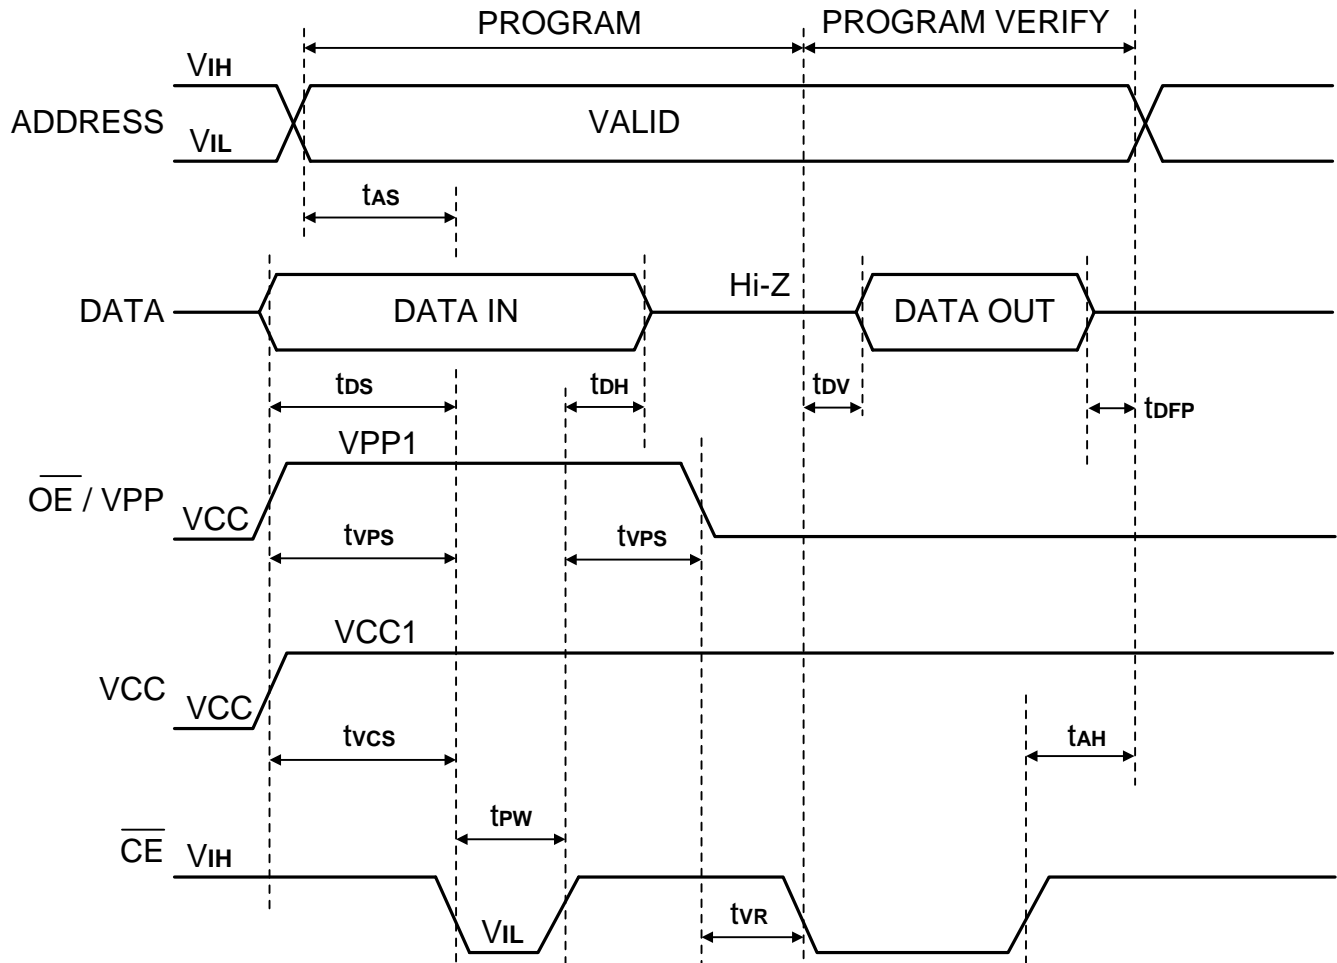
PROGRAM

PROGRAM VERIFY

ADDRESS

VIH

VIL

VALID

tAS

DATA

DATA IN

Hi-Z

DATA OUT

tDS

tDH

tDV

tDFP

$\overline{OE}$ / VPP

VPP1

VCC

tVPS

tVPS

VCC

VCC1

VCC

tVCS

tAH

$\overline{CE}$

VIH

tPW

VIL

tVR